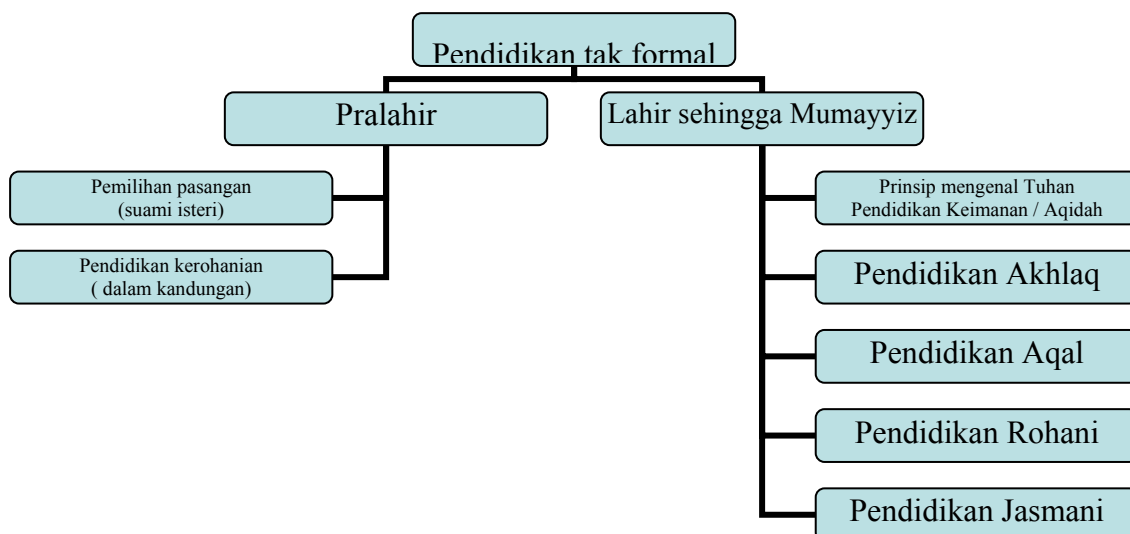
Pendidikan tak formal

Pralahir

Lahir sehingga Mumayyiz

Pemilihan pasangan (suami isteri)

Pendidikan kerohanian ( dalam kandungan)

Prinsip mengenal Tuhan Pendidikan Keimanan / Aqidah

Pendidikan Akhlaq

Pendidikan Aqal

Pendidikan Rohani

Pendidikan Jasmani